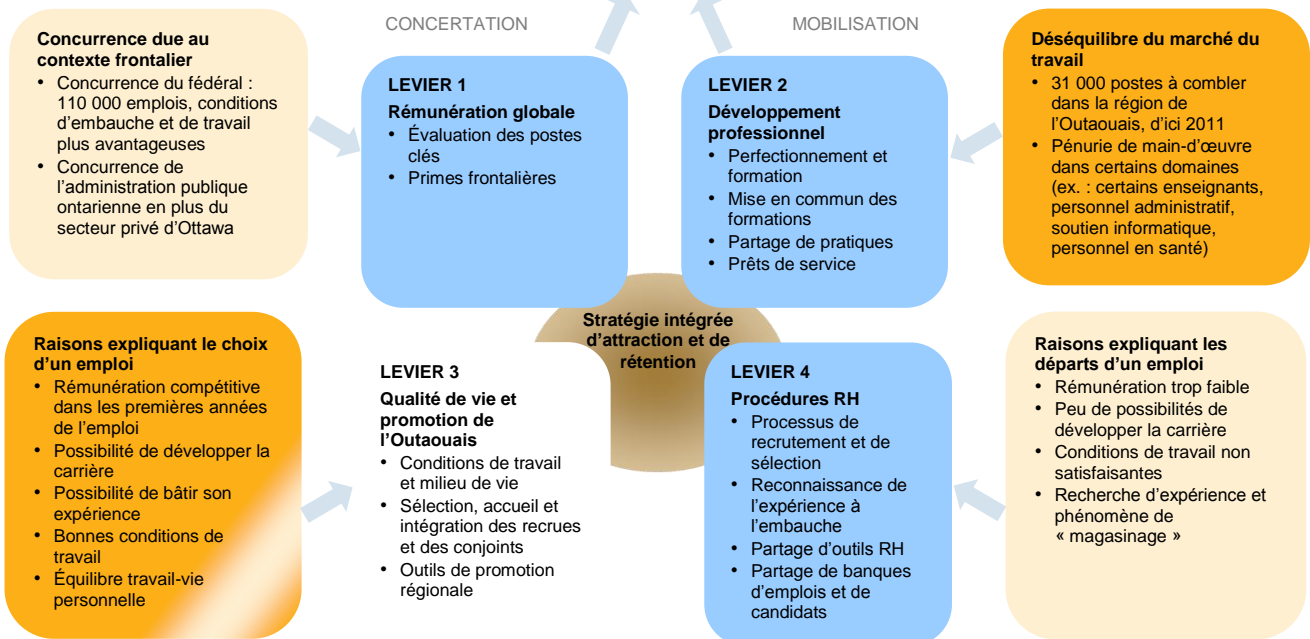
CONCERTATION

MOBILISATION

Concurrence due au contexte frontalier
• Concurrence du fédéral : 110 000 emplois, conditions d'embauche et de travail plus avantageuses
• Concurrence de l'administration publique ontarienne en plus du secteur privé d'Ottawa

LEVIER 1
Rémunération globale
• Évaluation des postes clés
• Primes frontalières

LEVIER 2
Développement professionnel
• Perfectionnement et formation
• Mise en commun des formations
• Partage de pratiques
• Prêts de service

Déséquilibre du marché du travail
• 31 000 postes à combler dans la région de l'Outaouais, d'ici 2011
• Pénurie de main-d'œuvre dans certains domaines (ex. : certains enseignants, personnel administratif, soutien informatique, personnel en santé)

Stratégie intégrée d'attraction et de rétention

Raisons expliquant le choix d'un emploi
• Rémunération compétitive dans les premières années de l'emploi
• Possibilité de développer la carrière
• Possibilité de bâtir son expérience
• Bonnes conditions de travail
• Équilibre travail-vie personnelle

LEVIER 3
Qualité de vie et promotion de l'Outaouais
• Conditions de travail et milieu de vie
• Sélection, accueil et intégration des recrues et des conjoints
• Outils de promotion régionale

LEVIER 4
Procédures RH
• Processus de recrutement et de sélection
• Reconnaissance de l'expérience à l'embauche
• Partage d'outils RH
• Partage de banques d'emplois et de candidats

Raisons expliquant les départs d'un emploi
• Rémunération trop faible
• Peu de possibilités de développer la carrière
• Conditions de travail non satisfaisantes
• Recherche d'expérience et phénomène de « magasinage »